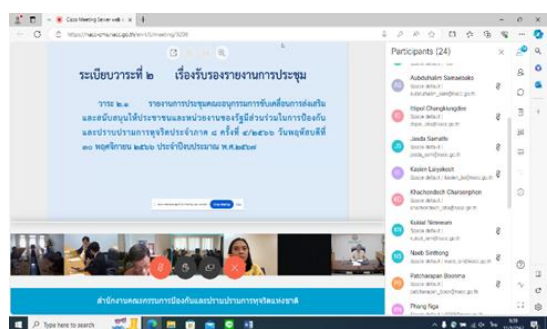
Cisco Meeting Server web

https://meet-smart.nacc.go.th/

ระเบียบวาระที่ ๒ เรื่องรับรองรายงานการประชุม

วาระ ๒.๑ รายงานการประชุมคณะอนุกรรมการขับเคลื่อนการส่งเสริมและสนับสนุนให้ประชาชนและหน่วยงานของรัฐมีส่วนร่วมในการป้องกันและปราบปรามการทุจริตประจำภาค ๘ ครั้งที่ ๔/๒๕๖๖ วันพฤหัสบดีที่ ๓๐ พฤศจิกายน ๒๕๖๖ ประจำปีงบประมาณ พ.ศ.๒๕๖๗

สำนักงานคณะกรรมการป้องกันและปราบปรามการทุจริตแห่งชาติ

Participants (24)

Auksornsiri Samanlaks
Source default

Hipol Changklungdee
Source default

Jaida Samatte
Source default

Kasion Laiyakeot
Source default

Khachonlach Charoenphon
Source default

Kokiat Nimman
Source default

Naeb Sirithong
Source default

Patcharapan Boonma
Source default

Phang Nga
Source default

Type here to search